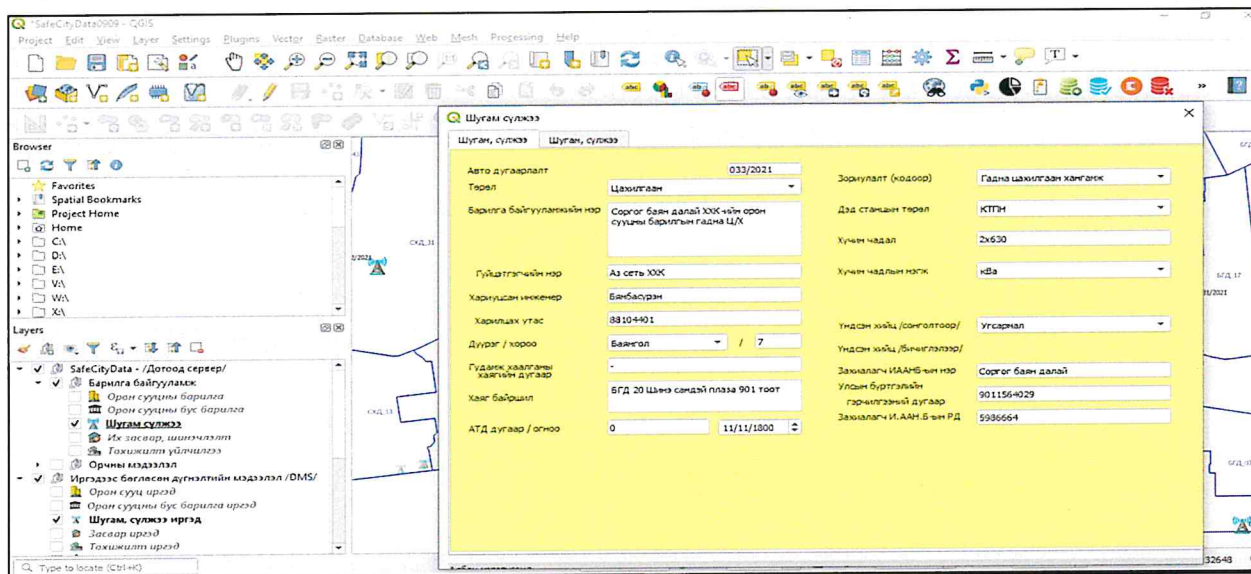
*SafeCityData0909 - QGIS

Project Edit View Layer Settings Plugins Vector Raster Database Web Mesh Processing Help

Browser

Favorites
Spatial Bookmarks
Project Home
Home
C:\
D:\
E:\
V:\
W:\
X:\

Layers

SafeCityData - /Дотоод сервер/
Барилга байгууламж
Орон сууцны барилга
Орон сууцны бус барилга
Шугам сүлжээ
Их засвар, шинэчлэлт
Тохижилт үйлчилгээ
Орчны мэдээлэл
Иргэдээс бөглөсөн дүгнэлтийн мэдээлэл /DMS/
Орон сууц иргэд
Орон сууцны бус барилга иргэд
Шугам, сүлжээ иргэд
Засвар иргэд
Тохижилт иргэд

Type to locate (Ctrl+K)

Шугам сүлжээ

Шугам, сүлжээ | Шугам, сүлжээ

Авто дугаарлалт 033/2021
Төрөл Цахилгаан
Барилга байгууламжийн нэр Сорогт баян далай ХХК-ийн орон сууцны барилгын гадна Ц/Х
Гүйцэтгэгчийн нэр Аз сеть ХХК
Хариуцсан инженер Бямбасүрэн
Харилцах утас 88104401
Дүүрэг / хороо Баянгол / 7
Гудамж хаалганы хаягийн дугаар -
Хаяг байршил БГД 20 Шинэ сандэй плаза 901 тоот
АТД дугаар / огноо 0 11/11/1800

Зориулалт (кодоор) Гадна цахилгаан хангамж
Дэд станцын төрөл КТПН
Хүчин чадал 2x630
Хүчин чадлын нэгж кВа
Үндсэн хийц /сонголтоор/ Угсармал
Үндсэн хийц /бичиглэлээр/
Захиалагч ИААНБ-ын нэр Сорогт баян далай
Улсын бүртгэлийн гэрчилгээний дугаар 9011564029
Захиалагч И.ААН.Б-ын РД 5986664

СХД_31
СХД_11
БГД_17
32648